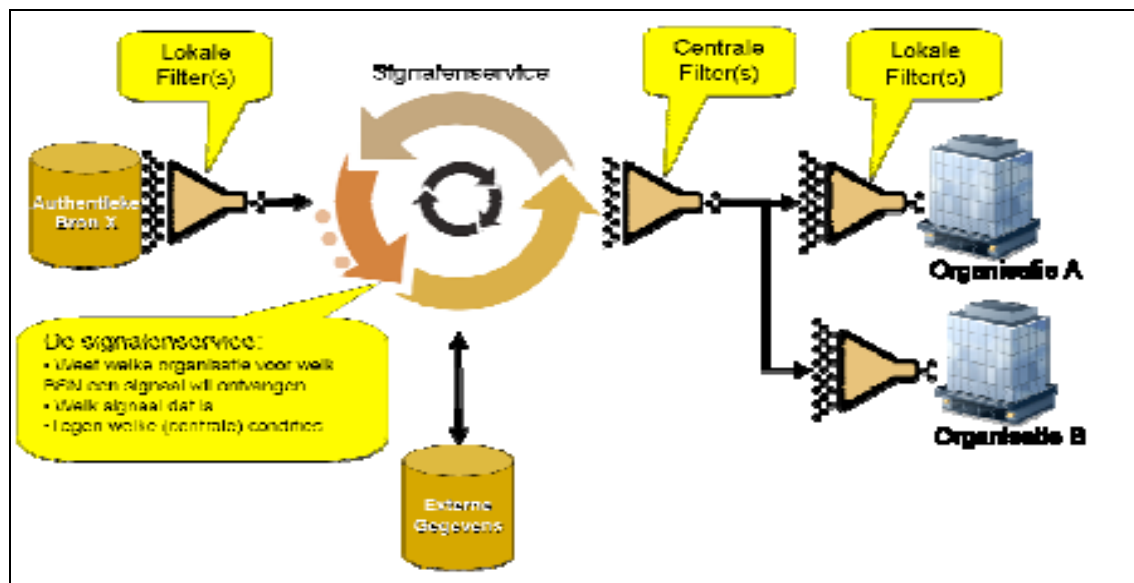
Lokale Filter(s)

Signalenservice

Centrale Filter(s)

Lokale Filter(s)

Authentieke Bron X

Organisatie A

Organisatie B

De signalenservice:
• Weet welke organisatie voor welk BSN een signaal wil ontvangen
• Welk signaal dat is
• Tegen welke (centrale) condities

Externe Gegevens